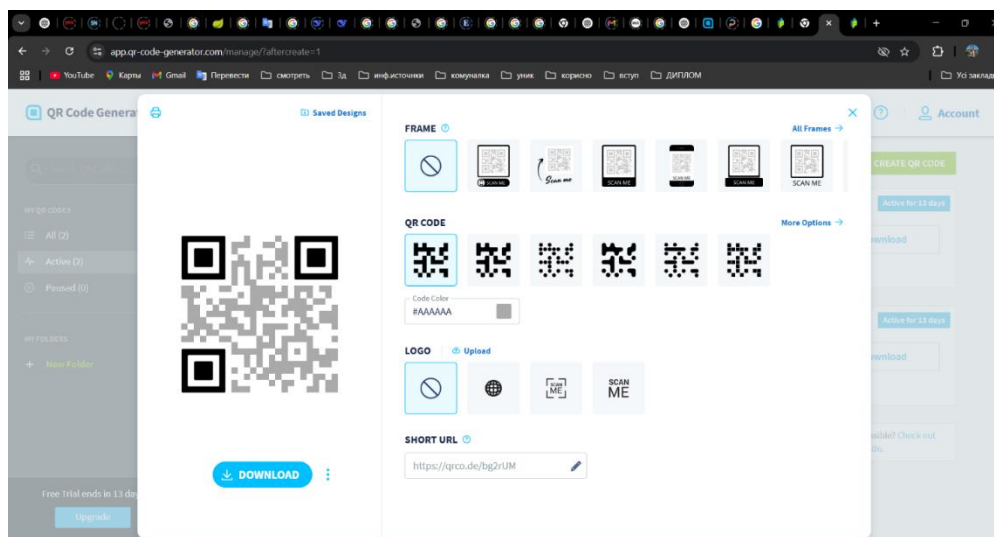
app.qr-code-generator.com/manage/?aftercreate=1

YouTube Карты Gmail Перевести смотреть 3д инфджерела комуналка уник корисно вступ ДИПЛОМ Усі закладки

QR Code Genera

Account

MY QR CODES

All (2)

Active (2)

Paused (0)

MY FOLDERS

+ New Folder

Free Trial ends in 13 days

Upgrade

CREATE QR CODE

Active for 13 days

wnload

Active for 13 days

wnload

sible? Check out ou.

Saved Designs

DOWNLOAD

FRAME

All Frames →

SCAN ME

Scan me

SCAN ME

SCAN ME

SCAN ME

SCAN ME

QR CODE

More Options →

Code Color

#AAAAAA

LOGO

Upload

SCAN ME

SCAN ME

SHORT URL

https://qrco.de/bg2rUM